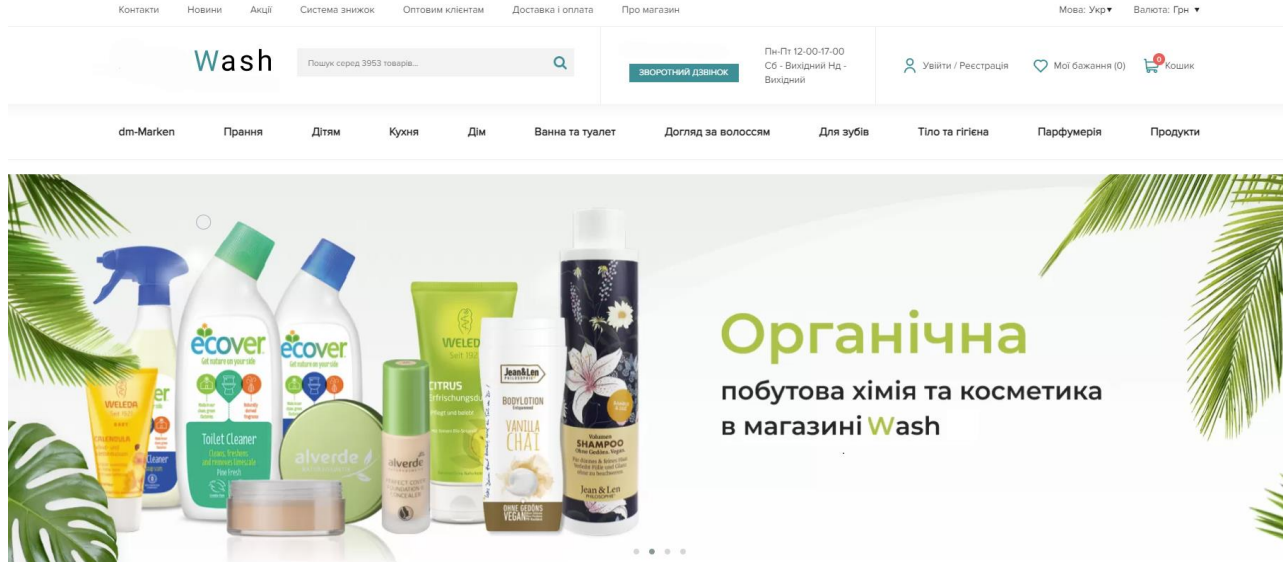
Контакти Новини Акції Система знижок Оптовим клієнтам Доставка і оплата Про магазин

Мова: Укр▾ Валюта: Грн ▾

Wash

Пошук серед 3953 товарів...

ЗВОРОТНИЙ ДЗВІНОК

Пн-Пт 12-00-17-00
Сб - Вихідний Нд - Вихідний

Увійти / Реєстрація

Мої бажання (0)

0 Кошик

dm-Marken Прання Дітям Кухня Дім Ванна та туалет Догляд за волоссям Для зубів Тіло та гігієна Парфумерія Продукти

ecover
Toilet Cleaner

ecover

WELEDA
CALENDULA

alverde

alverde

WELEDA
CITRUS

Jean&Len
BODYLOTION
VANILLA CHAI
OHNE GEDÖNS VEGAN

Volumen SHAMPOO
Jean & Len

Органічна
побутова хімія та косметика
в магазині Wash